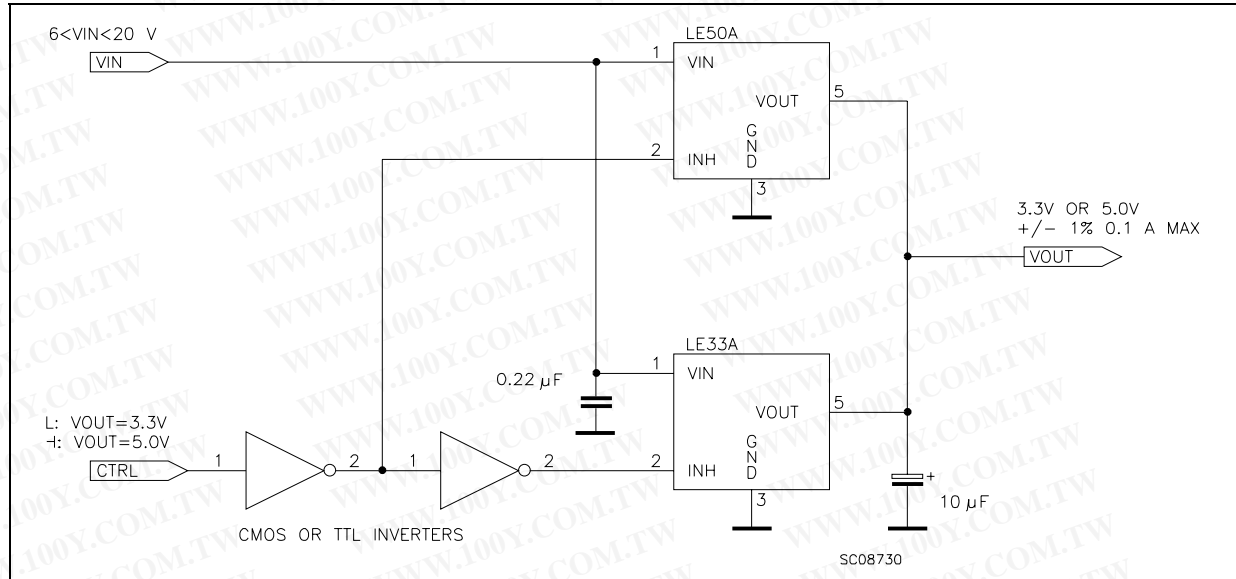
6<VIN<20 V

VIN

1

LE50A

VIN

VOUT

5

2

INH

GND

3

3.3V OR 5.0V
+/- 1% 0.1 A MAX

VOUT

LE33A

1

VIN

0.22 $\mu$F

VOUT

5

L: VOUT=3.3V
H: VOUT=5.0V

CTRL

1

2

1

2

2

INH

GND

3

+

10 $\mu$F

CMOS OR TTL INVERTERS

SC08730

WWW.100Y.COM.TW